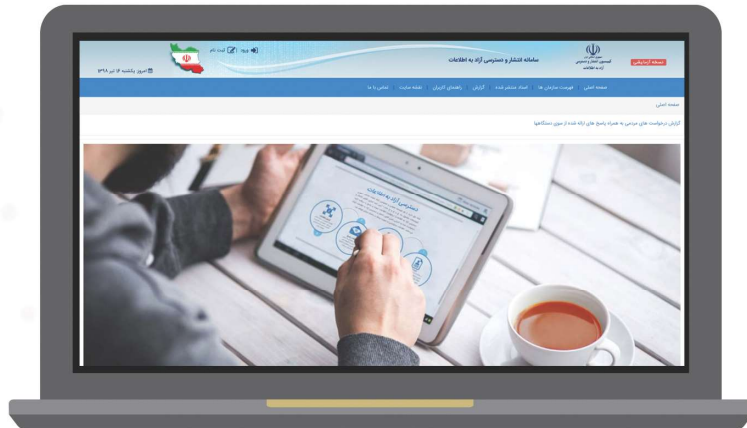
نسخه آزمایشی

کمیسیون انتشار و دسترسی آزاد به اطلاعات

سامانه انتشار و دسترسی آزاد به اطلاعات

ورود ثبت نام

امروز یکشنبه ۱۶ تیر ۱۳۹۸

صفحه اصلی | فهرست سازمان ها | اسناد منتشر شده | گزارش | راهنمای کاربران | نقشه سایت | تماس با ما

صفحه اصلی

گزارش درخواست های مردمی به همراه پاسخ های ارائه شده از سوی دستگاهها

دسترسی آزاد به اطلاعات